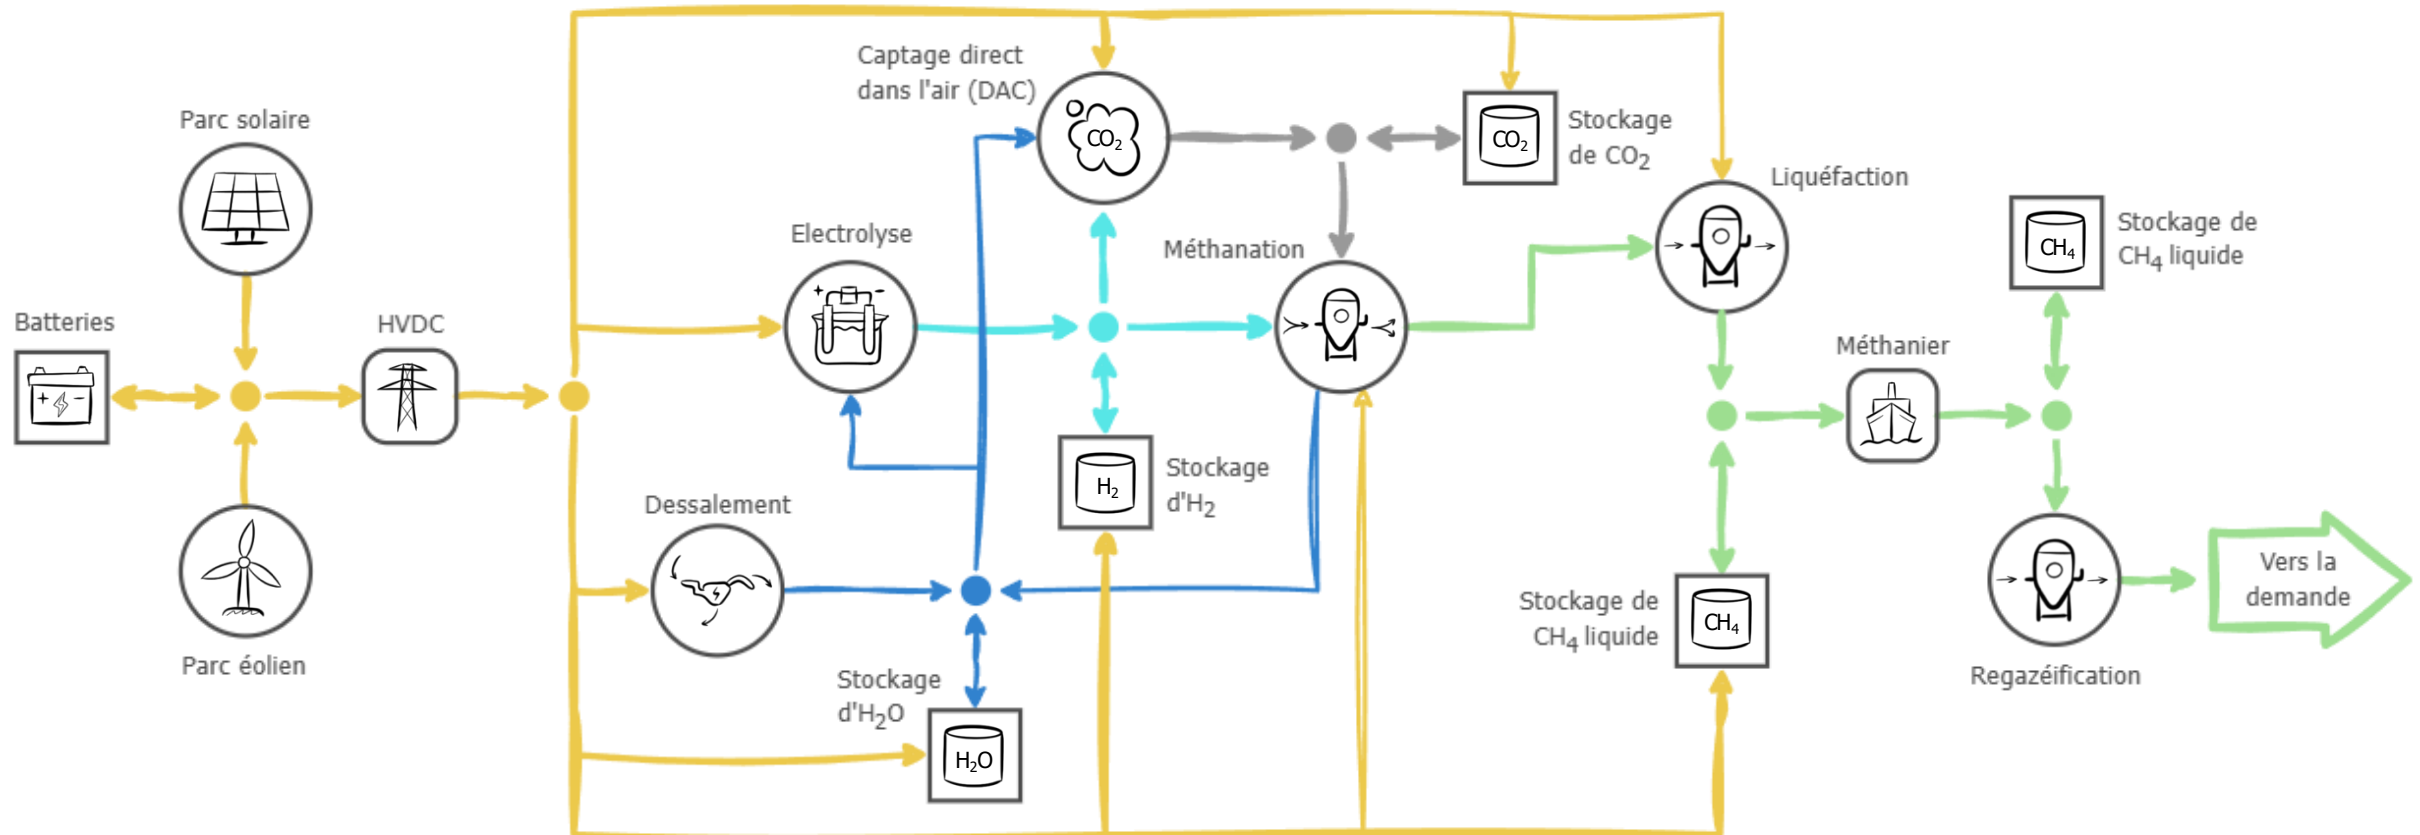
Parc solaire

Batteries

HVDC

Parc éolien

Captage direct dans l'air (DAC)

$CO_2$

Stockage de $CO_2$

$CO_2$

Electrolyse

Méthanation

Liquéfaction

Stockage de $CH_4$ liquide

$CH_4$

Méthanier

Stockage d'$H_2$

$H_2$

Dessalement

Stockage d'$H_2O$

$H_2O$

Stockage de $CH_4$ liquide

$CH_4$

Regazéification

Vers la demande